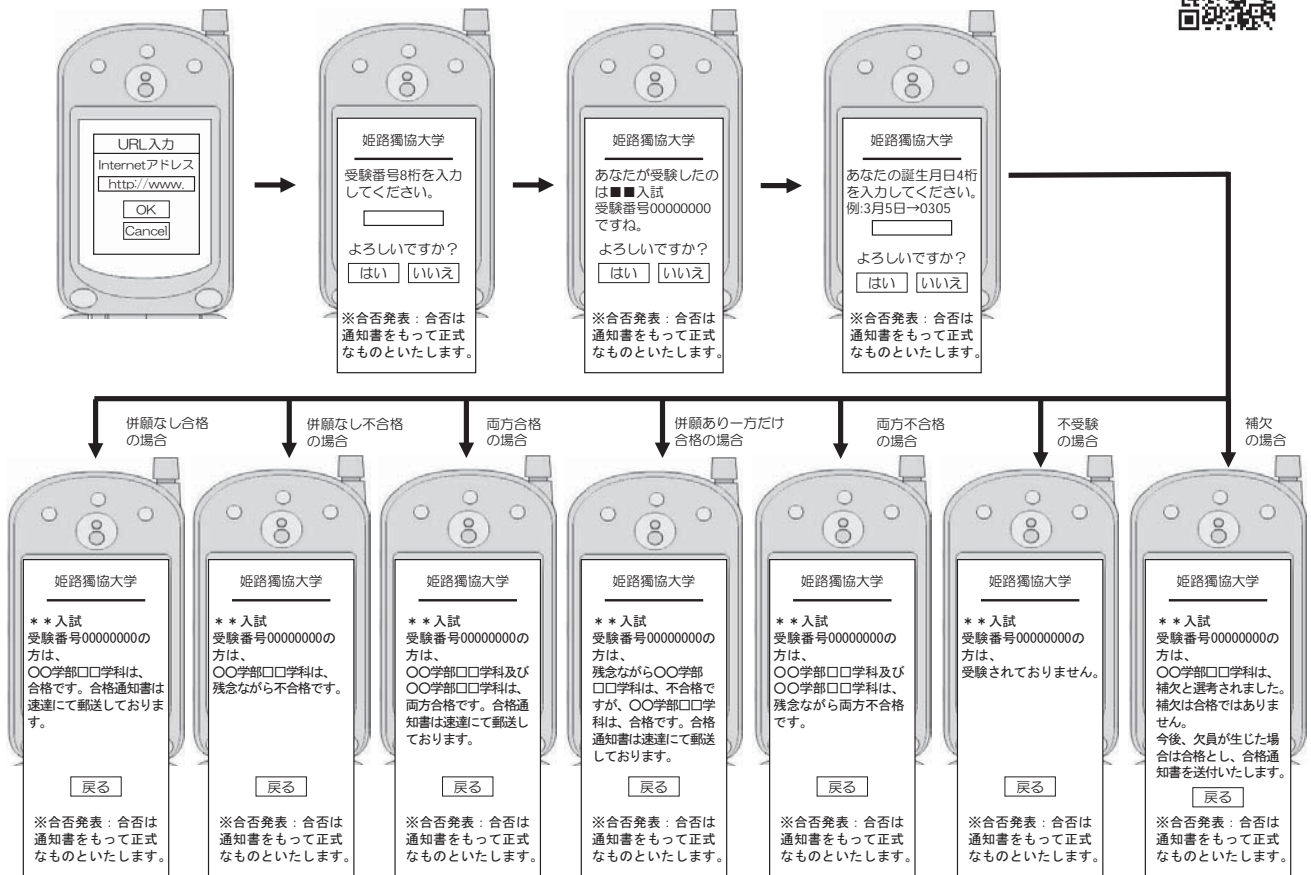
URL入力
Internetアドレス
http://www.
OK
Cancel

姫路獨協大学
受験番号8桁を入力してください。
よろしいですか？
はい いいえ
※合否発表：合否は通知書をもって正式なものといたします。

姫路獨協大学
あなたが受験したのは■■入試
受験番号00000000ですね。
よろしいですか？
はい いいえ
※合否発表：合否は通知書をもって正式なものといたします。

姫路獨協大学
あなたの誕生月日4桁を入力してください。
例:3月5日→0305
よろしいですか？
はい いいえ
※合否発表：合否は通知書をもって正式なものといたします。

併願なし合格の場合

姫路獨協大学
＊＊入試
受験番号00000000の方は、
〇〇学部□□学科は、合格です。合格通知書は速達にて郵送しております。
戻る
※合否発表：合否は通知書をもって正式なものといたします。

併願なし不合格の場合

姫路獨協大学
＊＊入試
受験番号00000000の方は、
〇〇学部□□学科は、残念ながら不合格です。
戻る
※合否発表：合否は通知書をもって正式なものといたします。

両方合格の場合

姫路獨協大学
＊＊入試
受験番号00000000の方は、
〇〇学部□□学科及び〇〇学部□□学科は、両方合格です。合格通知書は速達にて郵送しております。
戻る
※合否発表：合否は通知書をもって正式なものといたします。

併願あり一方だけ合格の場合

姫路獨協大学
＊＊入試
受験番号00000000の方は、
残念ながら〇〇学部□□学科は、不合格ですが、〇〇学部□□学科は、合格です。合格通知書は速達にて郵送しております。
戻る
※合否発表：合否は通知書をもって正式なものといたします。

両方不合格の場合

姫路獨協大学
＊＊入試
受験番号00000000の方は、
〇〇学部□□学科及び〇〇学部□□学科は、残念ながら両方不合格です。
戻る
※合否発表：合否は通知書をもって正式なものといたします。

不受験の場合

姫路獨協大学
＊＊入試
受験番号00000000の方は、
受験されておりません。
戻る
※合否発表：合否は通知書をもって正式なものといたします。

補欠の場合

姫路獨協大学
＊＊入試
受験番号00000000の方は、
〇〇学部□□学科は、補欠と選考されました。補欠は合格ではありません。
今後、欠員が生じた場合は合格とし、合格通知書を送付いたします。
戻る
※合否発表：合否は通知書をもって正式なものといたします。